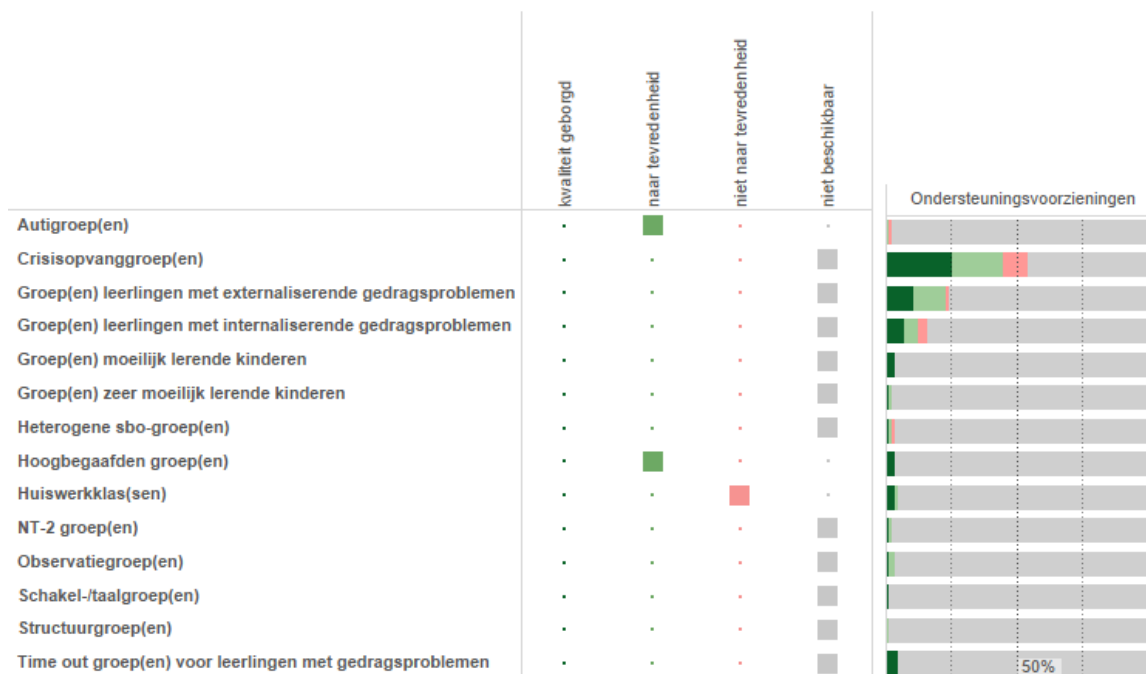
| | kwaliteit geborgd | naar tevredenheid | niet naar tevredenheid | niet beschikbaar |
|---|---|---|---|---|
| Autigroep(en) | | | | |
| Crisisopvanggroep(en) | | | | |
| Groep(en) leerlingen met externaliserende gedragsproblemen | | | | |
| Groep(en) leerlingen met internaliserende gedragsproblemen | | | | |
| Groep(en) moeilijk lerende kinderen | | | | |
| Groep(en) zeer moeilijk lerende kinderen | | | | |
| Heterogene sbo-groep(en) | | | | |
| Hoogbegaafden groep(en) | | | | |
| Huiswerkklas(sen) | | | | |
| NT-2 groep(en) | | | | |
| Observatiegroep(en) | | | | |
| Schakel-/taalgroep(en) | | | | |
| Structuurgroep(en) | | | | |
| Time out groep(en) voor leerlingen met gedragsproblemen | | | | |

Ondersteuningsvoorzieningen

50%